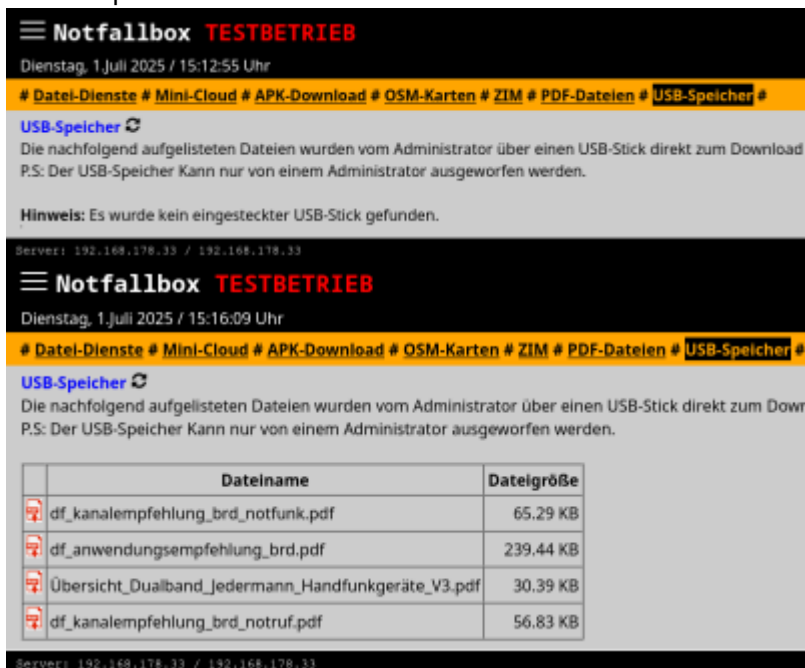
Notfallbox TESTBETRIEB

Dienstag, 1.Juli 2025 / 15:12:55 Uhr

# Datei-Dienste # Mini-Cloud # APK-Download # OSM-Karten # ZIM # PDF-Dateien # USB-Speicher #

USB-Speicher

Die nachfolgend aufgelisteten Dateien wurden vom Administrator über einen USB-Stick direkt zum Download
P.S: Der USB-Speicher Kann nur von einem Administrator ausgeworfen werden.

Hinweis: Es wurde kein eingesteckter USB-Stick gefunden.

Server: 192.168.178.33 / 192.168.178.33

Notfallbox TESTBETRIEB

Dienstag, 1.Juli 2025 / 15:16:09 Uhr

# Datei-Dienste # Mini-Cloud # APK-Download # OSM-Karten # ZIM # PDF-Dateien # USB-Speicher #

USB-Speicher

Die nachfolgend aufgelisteten Dateien wurden vom Administrator über einen USB-Stick direkt zum Dowr
P.S: Der USB-Speicher Kann nur von einem Administrator ausgeworfen werden.

| | Dateiname | Dateigröße |
|---|---|---|
| | df_kanalempfehlung_brd_notfunk.pdf | 65.29 KB |
| | df_anwendungsempfehlung_brd.pdf | 239.44 KB |
| | Übersicht_Dualband_Jedermann_Handfunkgeräte_V3.pdf | 30.39 KB |
| | df_kanalempfehlung_brd_notruf.pdf | 56.83 KB |

Server: 192.168.178.33 / 192.168.178.33